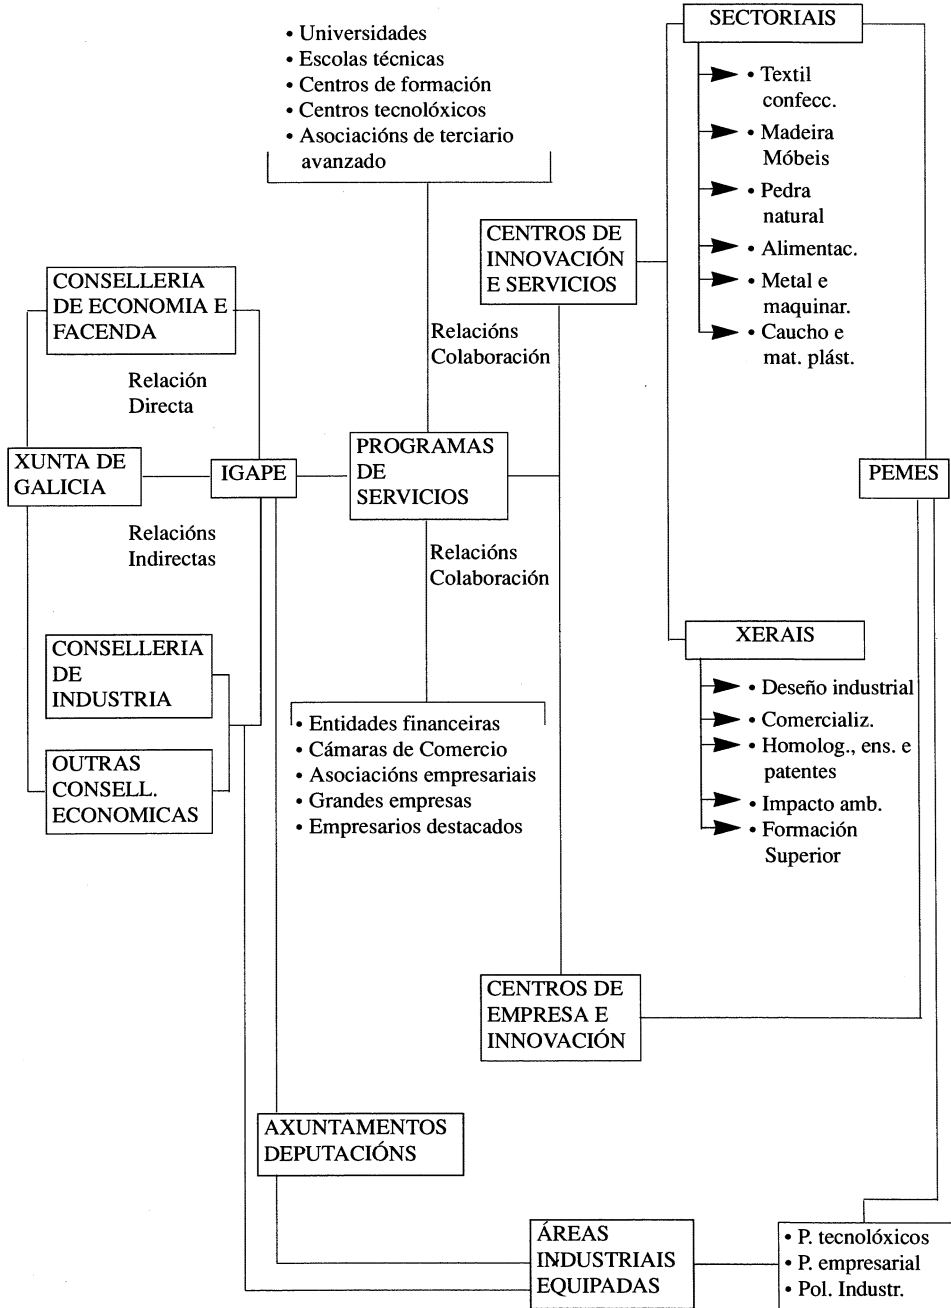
• Universidades
• Escolas técnicas
• Centros de formación
• Centros tecnolóxicos
• Asociacións de terciario avanzado

SECTORIAIS

• Textil confecc.
• Madeira Móbeis
• Pedra natural
• Alimentac.
• Metal e maquinar.
• Caucho e mat. plást.

CENTROS DE INNOVACIÓN E SERVICIOS

CONSELLERIA DE ECONOMIA E FACENDA

Relacións Colaboración

Relación Directa

XUNTA DE GALICIA

IGAPE

PROGRAMAS DE SERVICIOS

PEMES

Relacións Indirectas

Relacións Colaboración

XERAIS

• Deseño industrial
• Comercializ.
• Homolog., ens. e patentes
• Impacto amb.
• Formación Superior

CONSELLERIA DE INDUSTRIA

OUTRAS CONSELL. ECONOMICAS

• Entidades financeiras
• Cámaras de Comercio
• Asociacións empresariais
• Grandes empresas
• Empresarios destacados

CENTROS DE EMPRESA E INNOVACIÓN

AXUNTAMENTOS DEPUTACIÓNS

ÁREAS INDUSTRIAIS EQUIPADAS

• P. tecnolóxicos
• P. empresarial
• Pol. Industr.